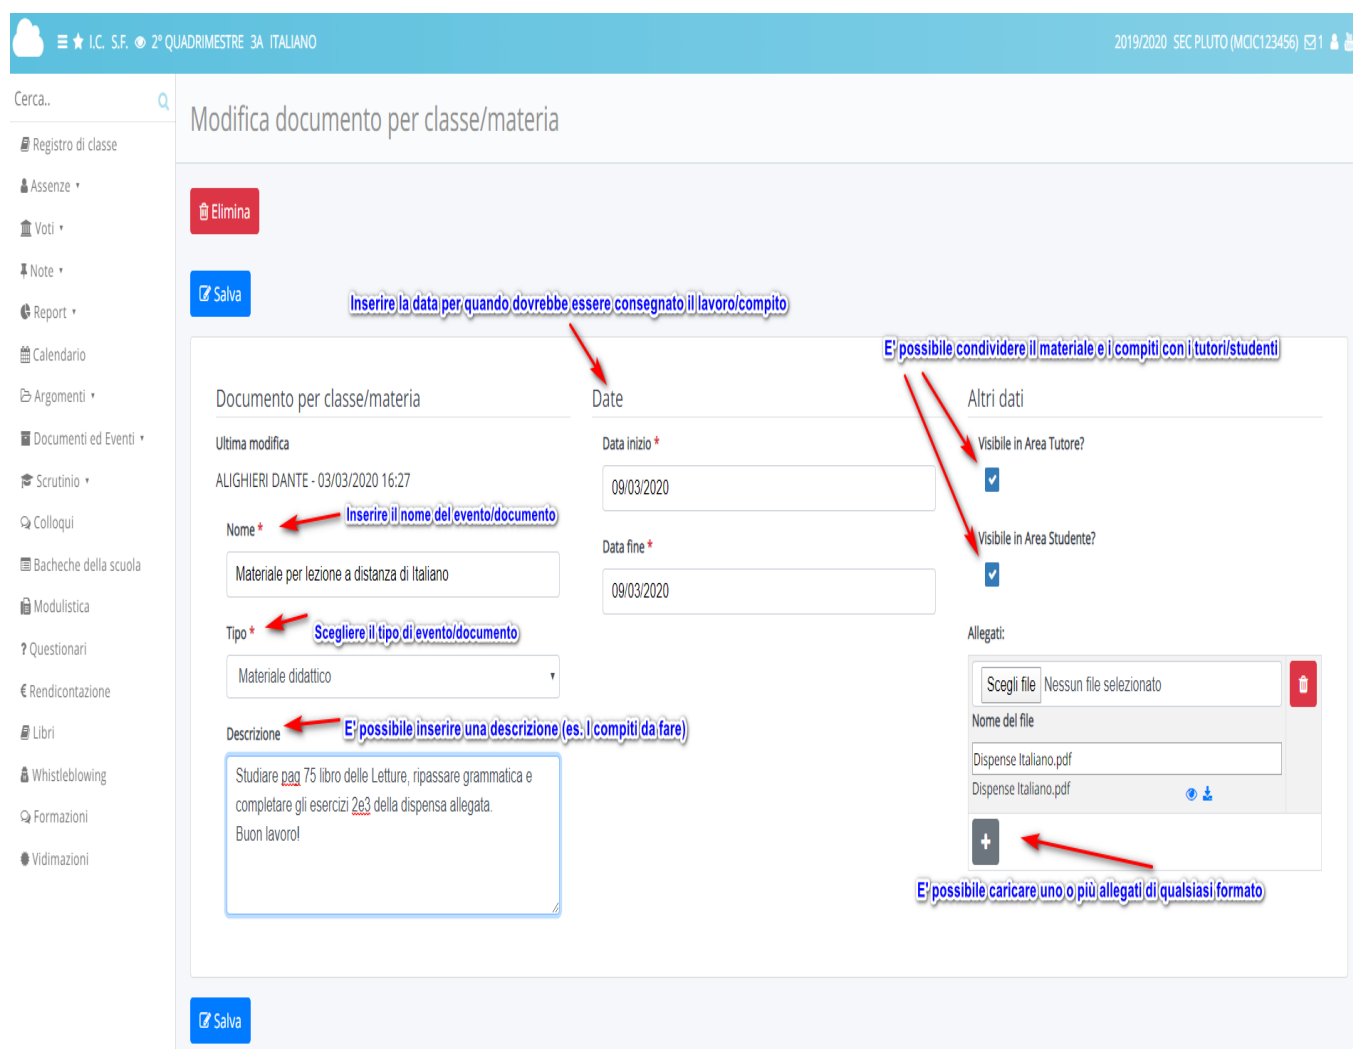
I.C. S.F. 2° QUADRIMESTRE 3A ITALIANO

2019/2020 SEC PLUTO (MCIC123456) 1

Cerca..

Registro di classe
Assenze
Voti
Note
Report
Calendario
Argomenti
Documenti ed Eventi
Scrutinio
Colloqui
Bacheche della scuola
Modulistica
Questionari
Rendicontazione
Libri
Whistleblowing
Formazioni
Vidimazioni

Modifica documento per classe/materia

Elimina

Salva

Inserire la data per quando dovrebbe essere consegnato il lavoro/compito

E' possibile condividere il materiale e i compiti con i tutori/studenti

Documento per classe/materia

Ultima modifica

ALIGHIERI DANTE - 03/03/2020 16:27

Nome *

Inserire il nome del evento/documento

Materiale per lezione a distanza di Italiano

Tipo *

Scegliere il tipo di evento/documento

Materiale didattico

Descrizione

E' possibile inserire una descrizione (es. I compiti da fare)

Studiare pag 75 libro delle Letture, ripassare grammatica e completare gli esercizi 2e3 della dispensa allegata.
Buon lavoro!

Date

Data inizio *

09/03/2020

Data fine *

09/03/2020

Altri dati

Visibile in Area Tutore?

Visibile in Area Studente?

Allegati:

Scegli file Nessun file selezionato

Nome del file

Dispense Italiano.pdf

Dispense Italiano.pdf

E' possibile caricare uno o più allegati di qualsiasi formato

Salva